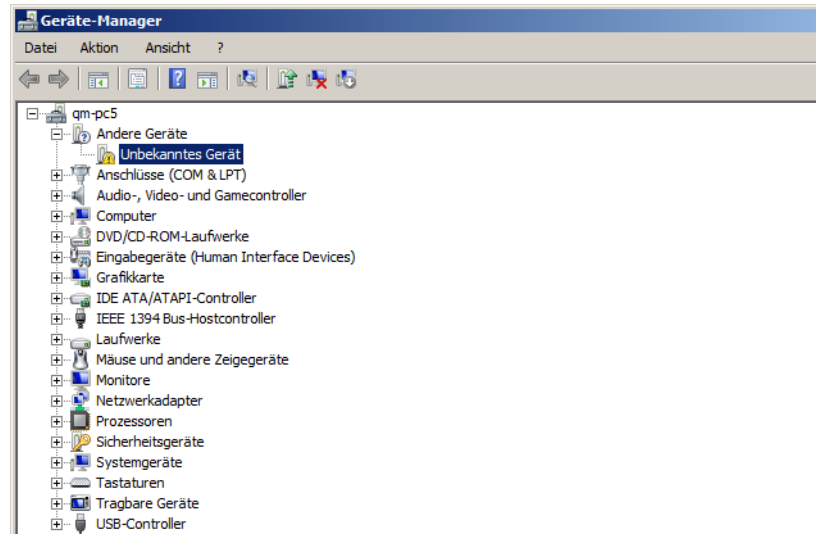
Geräte-Manager

Datei Aktion Ansicht ?

qm-pc5
Andere Geräte
Unbekanntes Gerät
Anschlüsse (COM & LPT)
Audio-, Video- und Gamecontroller
Computer
DVD/CD-ROM-Laufwerke
Eingabegeräte (Human Interface Devices)
Grafikkarte
IDE ATA/ATAPI-Controller
IEEE 1394 Bus-Hostcontroller
Laufwerke
Mäuse und andere Zeigegeräte
Monitore
Netzwerkadapter
Prozessoren
Sicherheitsgeräte
Systemgeräte
Tastaturen
Tragbare Geräte
USB-Controller